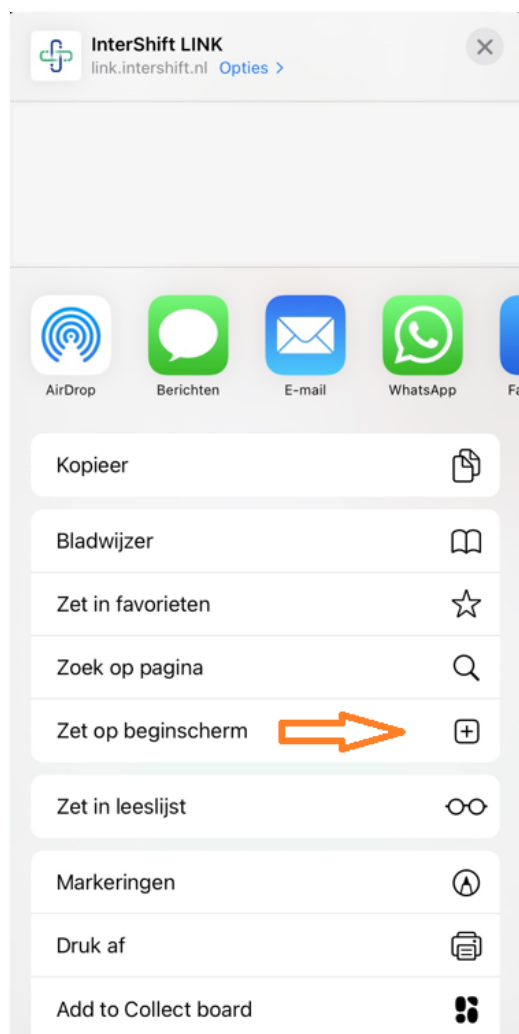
InterShift LINK
link.intershift.nl Opties >

AirDrop
Berichten
E-mail
WhatsApp
Fa

Kopieer

Bladwijzer
Zet in favorieten
Zoek op pagina
Zet op beginscherm

Zet in leeslijst

Markeringen
Druk af
Add to Collect board